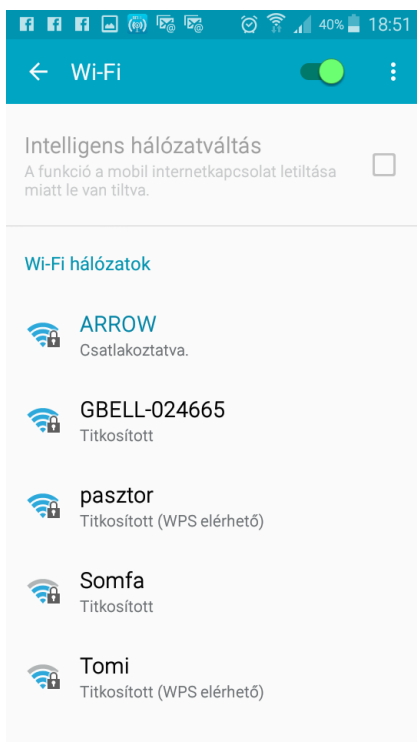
40% 18:51

Wi-Fi

Intelligens hálózatváltás
A funkció a mobil internetkapcsolat letiltása miatt le van tiltva.

Wi-Fi hálózatok

ARROW
Csatlakoztatva.

GBELL-024665
Titkosított

pasztor
Titkosított (WPS elérhető)

Somfa
Titkosított

Tomi
Titkosított (WPS elérhető)